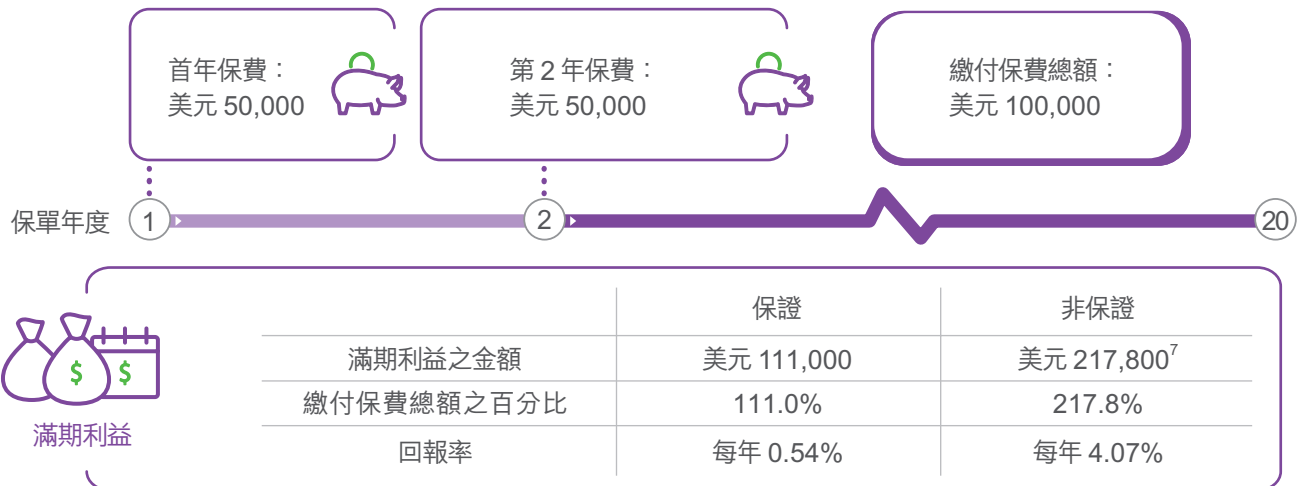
首年保費：
美元 50,000

第 2 年保費：
美元 50,000

繳付保費總額：
美元 100,000

保單年度 1 2 20

滿期利益

| | 保證 | 非保證 |
|---|---|---|
| 滿期利益之金額 | 美元 111,000 | 美元 217,800$^7$ |
| 繳付保費總額之百分比 | 111.0% | 217.8% |
| 回報率 | 每年 0.54% | 每年 4.07% |